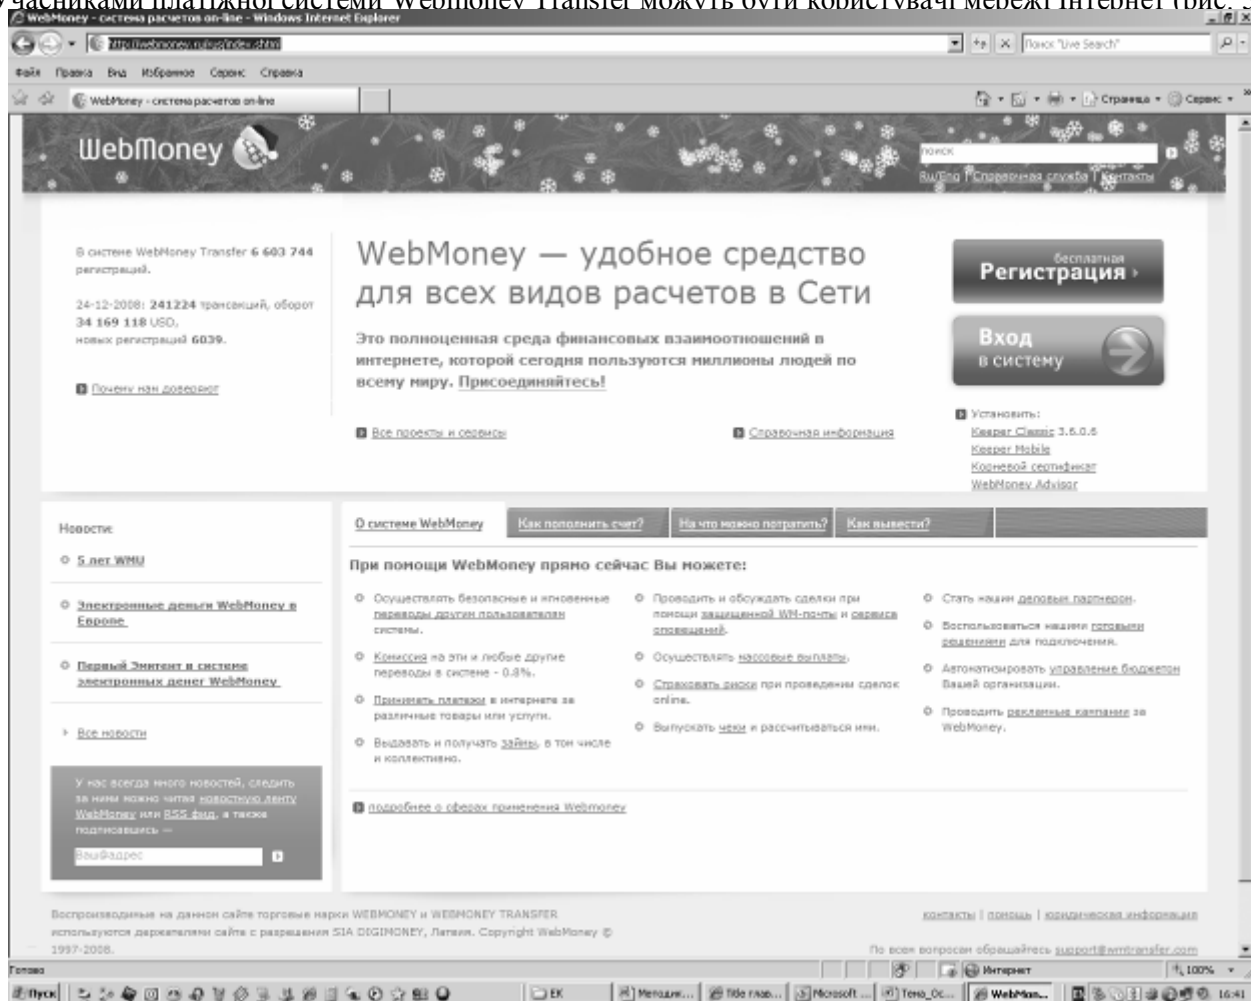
учасниками платіжної системи WebMoney Transfer можуть бути користувачі мережі Інтернет (рис. 3

WebMoney - система расчетов on-line - Windows Internet Explorer

http://webmoney.ru/rus/index.shtml

Поиск "Live Search"

Файл Правка Вид Избранное Сервис Справка

WebMoney - система расчетов on-line

Страница Сервис

WebMoney

поиск

Ru/Eng | Справочная служба | Контакты

В системе WebMoney Transfer 6 603 744 регистраций.

24-12-2008: 241224 трансакций, оборот 34 169 118 USD, новых регистраций 6039.

Почему нам доверяют

WebMoney — удобное средство для всех видов расчетов в Сети

Это полноценная среда финансовых взаимоотношений в интернете, которой сегодня пользуются миллионы людей по всему миру. Присоединяйтесь!

Все проекты и сервисы

Справочная информация

бесплатная Регистрация

Вход в систему

Установить:
Keeper Classic 3.6.0.6
Keeper Mobile
Корневой сертификат
WebMoney Advisor

Новости:

5 лет WMU

Электронные деньги WebMoney в Европе

Первый Эмитент в системе электронных денег WebMoney

Все новости

У нас всегда много новостей, следить за ними можно читая новостную ленту WebMoney или RSS фид, а также подписавшись —

Ваш@адрес

О системе WebMoney | Как пополнить счет? | На что можно потратить? | Как вывести?

При помощи WebMoney прямо сейчас Вы можете:

Осуществлять безопасные и мгновенные переводы другим пользователям системы.

Комиссия на эти и любые другие переводы в системе - 0.8%.

Принимать платежи в интернете за различные товары или услуги.

Выдавать и получать займы, в том числе и коллективно.

Проводить и обсуждать сделки при помощи защищенной WM-почты и сервиса оповещений.

Осуществлять массовые выплаты.

Страховать риски при проведении сделок online.

Выпускать чеки и рассчитываться ими.

Стать нашим деловым партнером.

Воспользоваться нашими готовыми решениями для подключения.

Автоматизировать управление бюджетом Вашей организации.

Проводить рекламные кампании за WebMoney.

подробнее о сферах применения Webmoney

Воспроизводимые на данном сайте торговые марки WEBMONEY и WEBMONEY TRANSFER используются держателями сайта с разрешения SIA DIGIMONEY, Латвия. Copyright WebMoney © 1997-2008.

контакты | помощь | юридическая информация

По всем вопросам обращайтесь support@wmtransfer.com

Готово

Интернет

100%

Пуск

EK

Методич...

Title глав...

Microsoft ...

Тема_Ос...

WebMon...

16:41